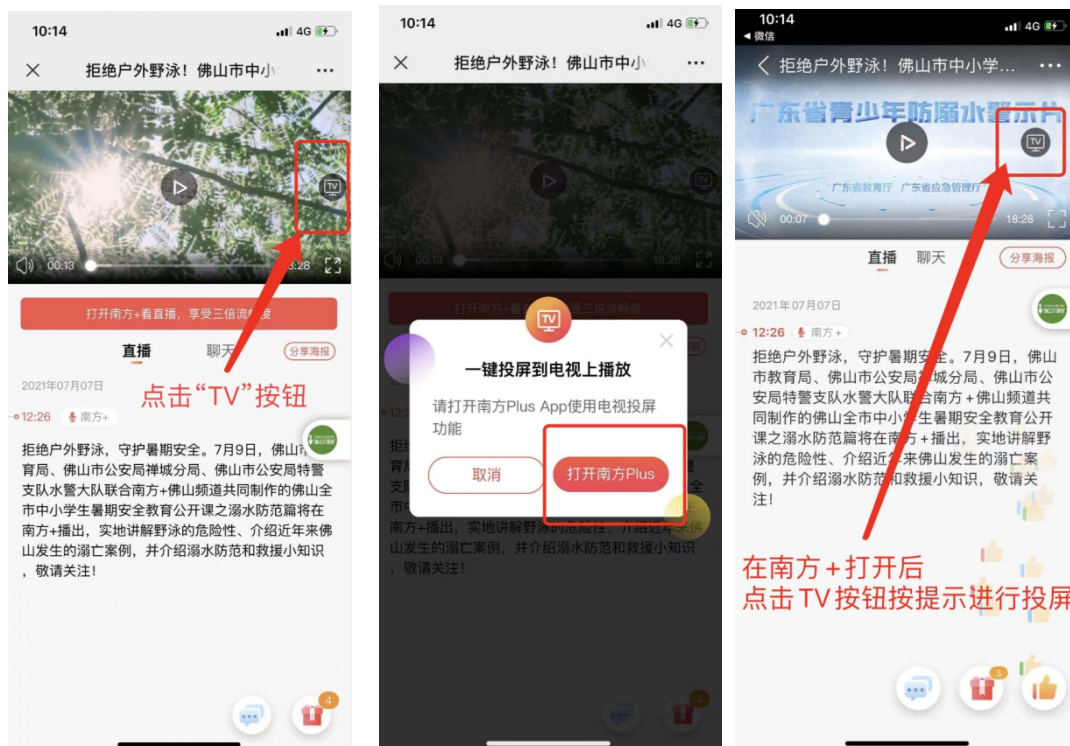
10:14 4G

拒绝户外野泳！佛山市中小 ···

00:13 18:28

打开南方+看直播，享受三倍流畅度

直播 聊天 分享海报

点击“TV”按钮

2021年07月07日

12:26 南方+

拒绝户外野泳，守护暑期安全。7月9日，佛山市教育局、佛山市公安局禅城分局、佛山市公安局特警支队水警大队联合南方+佛山频道共同制作的佛山全市中小学生暑期安全教育公开课之溺水防范篇将在南方+播出，实地讲解野泳的危险性、介绍近年来佛山发生的溺亡案例，并介绍溺水防范和救援小知识，敬请关注！

4

10:14 4G

拒绝户外野泳！佛山市中小

00:13 18:28

一键投屏到电视上播放

请打开南方Plus App使用电视投屏功能

取消 打开南方Plus

10:14 4G
◂ 微信

拒绝户外野泳！佛山市中小学… ···

广东省青少年防溺水警示片

广东省教育厅 广东省应急管理厅

00:07 18:28

直播 聊天 分享海报

2021年07月07日

12:26 南方+

拒绝户外野泳，守护暑期安全。7月9日，佛山市教育局、佛山市公安局禅城分局、佛山市公安局特警支队水警大队联合南方+佛山频道共同制作的佛山全市中小学生暑期安全教育公开课之溺水防范篇将在南方+播出，实地讲解野泳的危险性、介绍近年来佛山发生的溺亡案例，并介绍溺水防范和救援小知识，敬请关注！

在南方+打开后
点击TV按钮按提示进行投屏

3